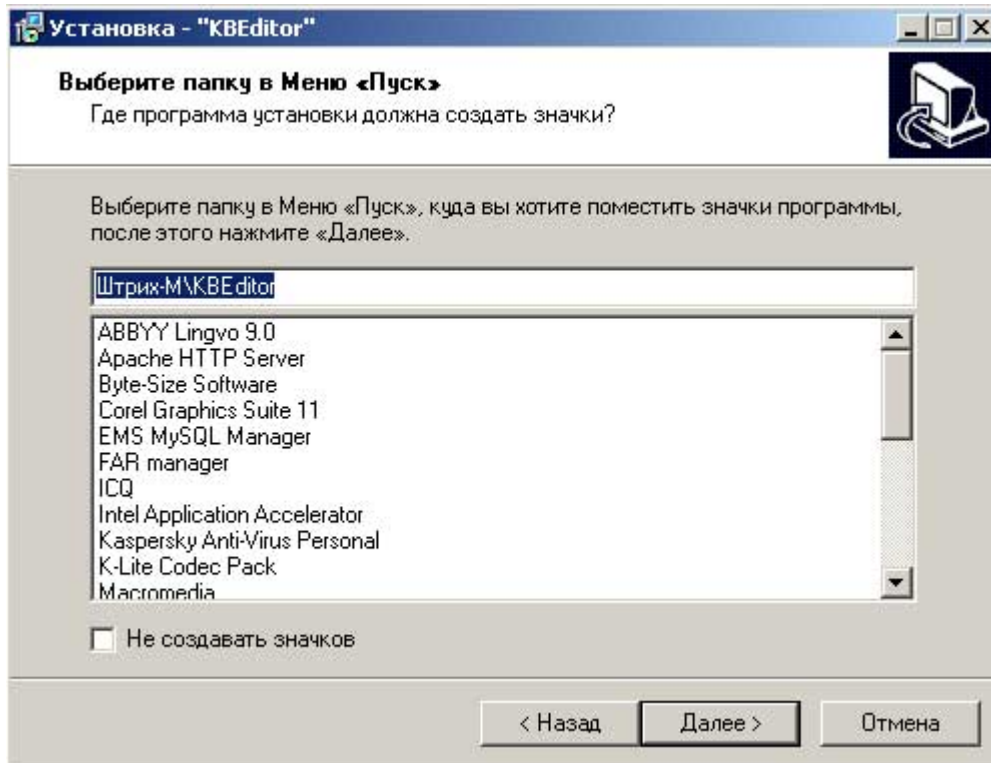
Установка - "KBEditor"

Выберите папку в Меню «Пуск»
Где программа установки должна создать значки?

Выберите папку в Меню «Пуск», куда вы хотите поместить значки программы, после этого нажмите «Далее».

Штрих-М\KBEditor

ABBYY Lingvo 9.0
Apache HTTP Server
Byte-Size Software
Corel Graphics Suite 11
EMS MySQL Manager
FAR manager
ICQ
Intel Application Accelerator
Kaspersky Anti-Virus Personal
K-Lite Codec Pack
Macromedia

Не создавать значков

< Назад
Далее >
Отмена